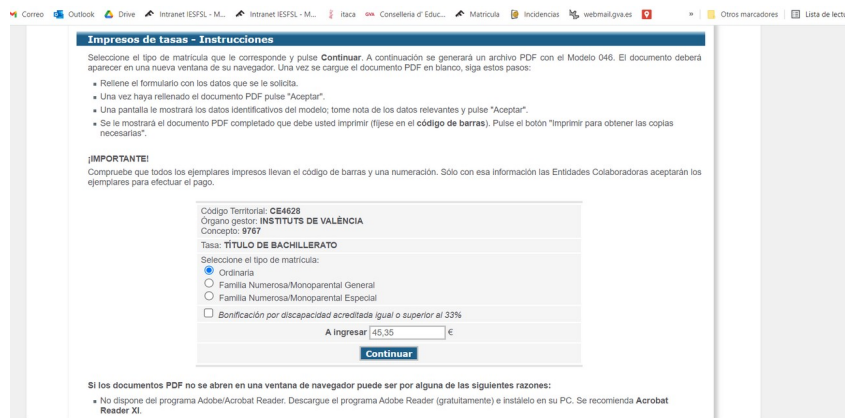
Correo Outlook Drive Intranet IESFSL - M... Intranet IESFSL - M... itaca Conselleria d' Educ... Matrícula Incidencias webmail.gva.es » Otros marcadores Lista de lectu

Impresos de tasas - Instrucciones

Seleccione el tipo de matrícula que le corresponde y pulse **Continuar**. A continuación se generará un archivo PDF con el Modelo 046. El documento deberá aparecer en una nueva ventana de su navegador. Una vez se cargue el documento PDF en blanco, siga estos pasos:

- Rellene el formulario con los datos que se le solicita.
- Una vez haya rellenado el documento PDF pulse "Aceptar".
- Una pantalla le mostrará los datos identificativos del modelo; tome nota de los datos relevantes y pulse "Aceptar".
- Se le mostrará el documento PDF completado que debe usted imprimir (fíjese en el **código de barras**). Pulse el botón "Imprimir para obtener las copias necesarias".

¡IMPORTANTE!
Compruebe que todos los ejemplares impresos llevan el código de barras y una numeración. Sólo con esa información las Entidades Colaboradoras aceptarán los ejemplares para efectuar el pago.

Código Territorial: **CE4628**
Órgano gestor: **INSTITUTS DE VALÈNCIA**
Concepto: **9767**
Tasa: **TÍTULO DE BACHILLERATO**
Seleccione el tipo de matrícula:
Ordinaria
Familia Numerosa/Monoparental General
Familia Numerosa/Monoparental Especial
*Bonificación por discapacidad acreditada igual o superior al 33%*
A ingresar 45,35 €
Continuar

Si los documentos PDF no se abren en una ventana de navegador puede ser por alguna de las siguientes razones:

- No dispone del programa Adobe/Acrobat Reader. Descargue el programa Adobe Reader (gratuitamente) e instálelo en su PC. Se recomienda **Acrobat Reader XI**.